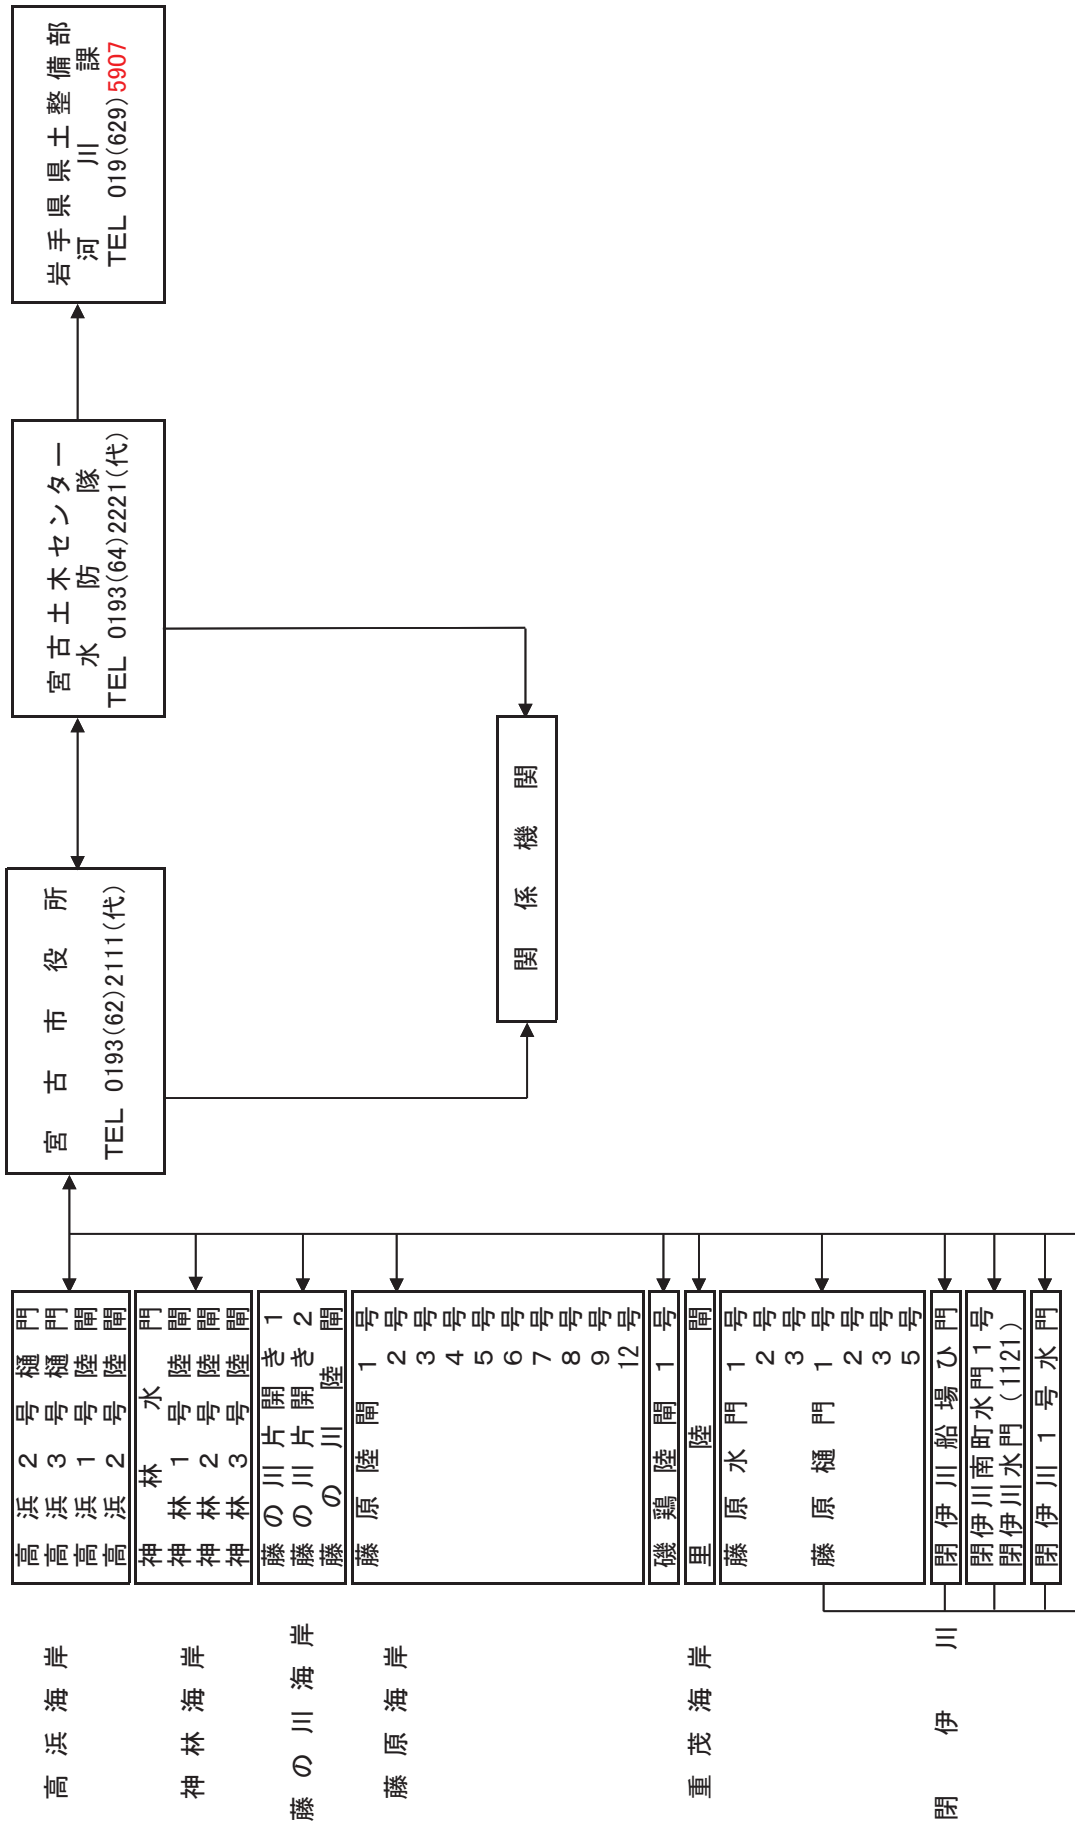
岩手県県土整備部
河川課
TEL 019(629)5907

宮古土木センター
水防隊
TEL 0193(64)2221(代)

関係機関

宮古市役所
TEL 0193(62)2111(代)

高浜海岸
高浜2号樋門
高浜3号樋門
高浜1号陸閘
高浜2号陸閘

神林海岸
神林水門
神林1号陸閘
神林2号陸閘
神林3号陸閘

藤の川海岸
藤の川片開き1
藤の川片開き2
藤の川陸閘

藤原海岸
藤原陸閘1号
2号
3号
4号
5号
6号
7号
8号
9号
12号

重茂海岸
磯鶏陸閘1号
里陸閘
藤原水門1号
2号
3号
藤原樋門1号
2号
3号
5号

閉伊川
閉伊川船場ひ門
閉伊川南町水門1号
閉伊川水門（1121）
閉伊川1号水門